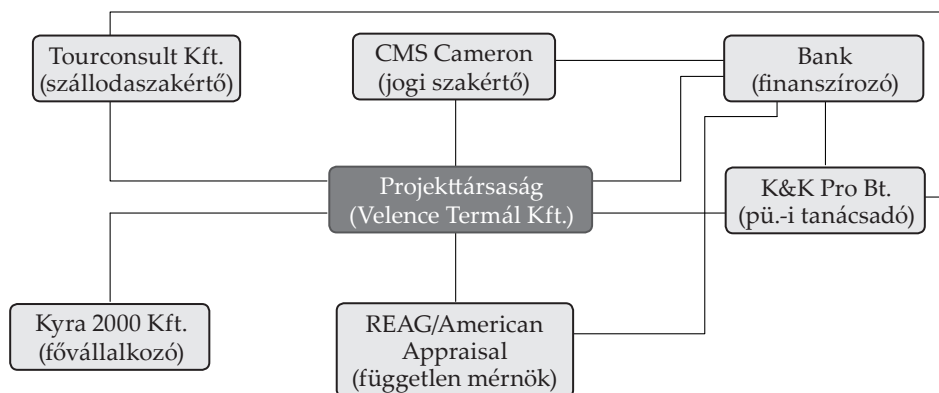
Tourconsult Kft.
(szállodaszakértő)

CMS Cameron
(jogi szakértő)

Bank
(finanszírozó)

Projekttársaság
(Velence Termál Kft.)

K&K Pro Bt.
(pü.-i tanácsadó)

Kyra 2000 Kft.
(fővállalkozó)

REAG/American Appraisal
(független mérnök)